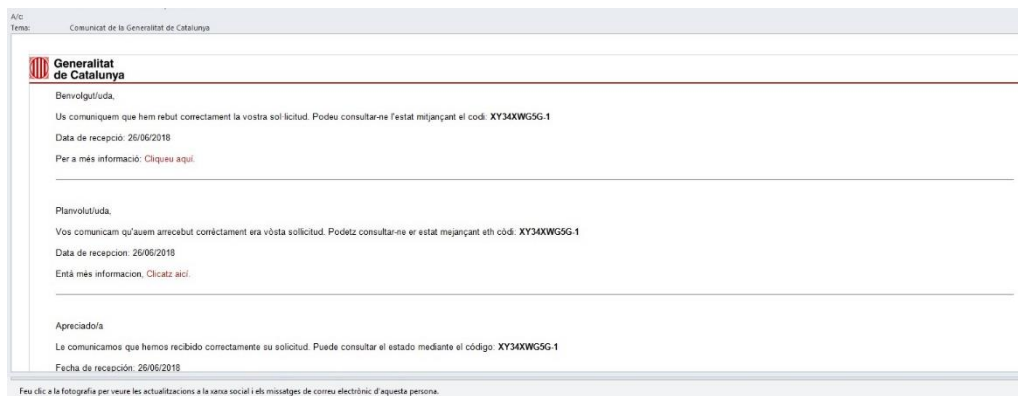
A/c
Tema: Comunicat de la Generalitat de Catalunya

Generalitat de Catalunya

Benvolgut/uda,

Us comuniquem que hem rebut correctament la vostra sol·licitud. Podeu consultar-ne l'estat mitjançant el codi: **XY34XWG5G-1**

Data de recepció: 26/06/2018

Per a més informació: Cliqueu aquí.

Planvolut/uda,

Vos comunicam qu'auem arrecebut corrèctament era vòsta sollicitud. Podetz consultar-ne er estat mejançant eth còdi: **XY34XWG5G-1**

Data de recepcion: 26/06/2018

Entà mès informacion, Clicatz aicí.

Apreciado/a

Le comunicamos que hemos recibido correctamente su solicitud. Puede consultar el estado mediante el código: **XY34XWG5G-1**

Fecha de recepción: 26/06/2018

Feu clic a la fotografia per veure les actualitzacions a la xarxa social i els missatges de correu electrònic d'aquesta persona.